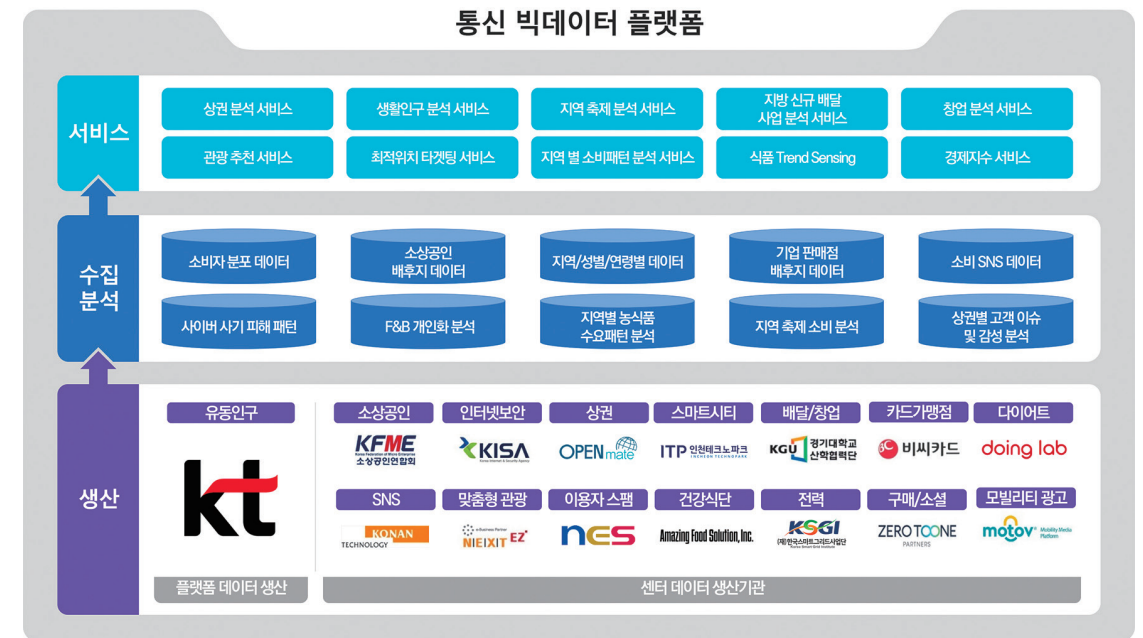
통신 빅데이터 플랫폼

서비스

상권 분석 서비스
생활인구 분석 서비스
지역 축제 분석 서비스
지방 신규 배달 사업 분석 서비스
창업 분석 서비스
관광 추천 서비스
최적위치 타겟팅 서비스
지역 별 소비패턴 분석 서비스
식품 Trend Sensing
경제지수 서비스

수집 분석

소비자 분포 데이터
소상공인 배후지 데이터
지역/성별/연령별 데이터
기업 판매점 배후지 데이터
소비 SNS 데이터
사이버 사기 피해 패턴
F&B 개인화 분석
지역별 농식품 수요패턴 분석
지역 축제 소비 분석
상권별 고객 이슈 및 감성 분석

생산

유동인구
kt
플랫폼 데이터 생산

소상공인
KFME
소상공인연합회
인터넷보안
KISA
상권
OPEN mate
스마트시티
ITP 인천테크노파크
배달/창업
KGU 경기대학교 산학협력단
카드가맹점
비씨카드
다이어트
doing lab
SNS
KONAN TECHNOLOGY
맞춤형 관광
NEXIT EZ
이용자 스팸
nes
건강식단
Amazing Food Solution, Inc.
전력
KSGI
구매/소셜
ZERO TOONE PARTNERS
모빌리티 광고
motov
센터 데이터 생산기관